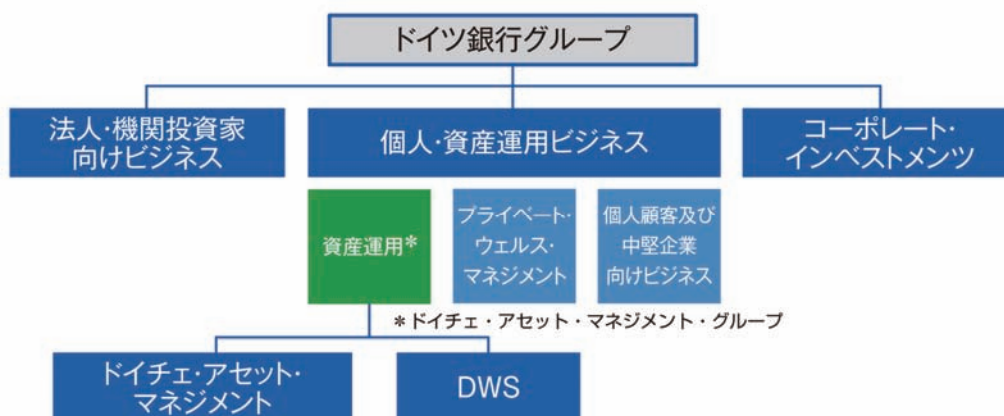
ドイツ銀行グループ

法人･機関投資家向けビジネス

個人･資産運用ビジネス

コーポレート･インベストメンツ

資産運用*

プライベート･ウェルス･マネジメント

個人顧客及び中堅企業向けビジネス

*ドイチェ・アセット・マネジメント・グループ

ドイチェ･アセット･マネジメント

DWS